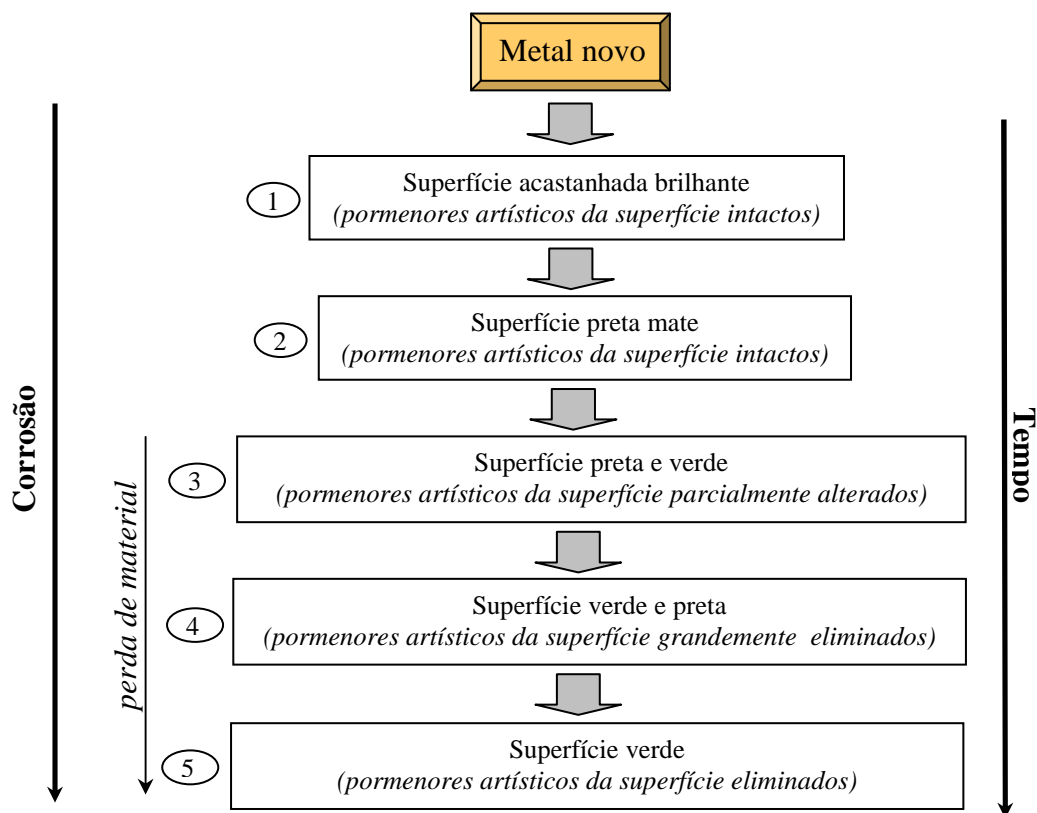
Metal novo

Corrosão

Tempo

1 Superfície acastanhada brilhante
*(pormenores artísticos da superfície intactos)*

2 Superfície preta mate
*(pormenores artísticos da superfície intactos)*

perda de material

3 Superfície preta e verde
*(pormenores artísticos da superfície parcialmente alterados)*

4 Superfície verde e preta
*(pormenores artísticos da superfície grandemente eliminados)*

5 Superfície verde
*(pormenores artísticos da superfície eliminados)*